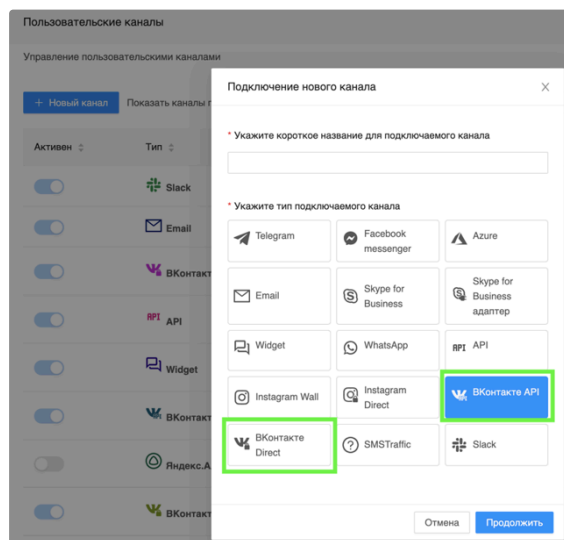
Пользовательские каналы

Управление пользовательскими каналами

+ Новый канал

Показать каналы г

| Активен | Тип |
|---|---|
| | Slack |
| | Email |
| | ВКонтакт |
| | API |
| | Widget |
| | ВКонтакт |
| | Яндекс.А |
| | ВКонтакт |

Подключение нового канала

* Укажите короткое название для подключаемого канала

* Укажите тип подключаемого канала

| | | |
|---|---|---|
| Telegram | Facebook messenger | Azure |
| Email | Skype for Business | Skype for Business адаптер |
| Widget | WhatsApp | API |
| Instagram Wall | Instagram Direct | ВКонтакте API |
| ВКонтакте Direct | SMSTraffic | Slack |

Отмена

Продолжить